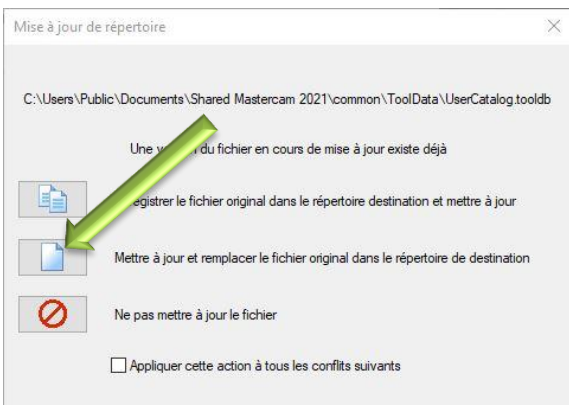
Mise à jour de répertoire

C:\Users\Public\Documents\Shared Mastercam 2021\common\ToolData\UserCatalog.tooldb

Une v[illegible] du fichier en cours de mise à jour existe déjà

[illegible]egistrer le fichier original dans le répertoire destination et mettre à jour

Mettre à jour et remplacer le fichier original dans le répertoire de destination

Ne pas mettre à jour le fichier

Appliquer cette action à tous les conflits suivants